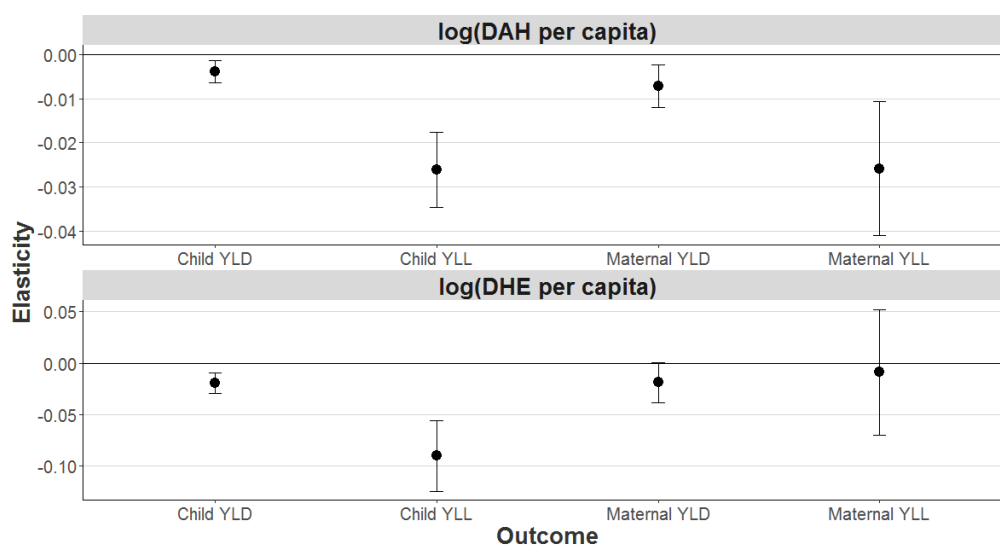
log(DAH per capita)

0.00
-0.01
-0.02
-0.03
-0.04

Child YLD
Child YLL
Maternal YLD
Maternal YLL

log(DHE per capita)

0.05
0.00
-0.05
-0.10

Child YLD
Child YLL
Maternal YLD
Maternal YLL

Elasticity

Outcome